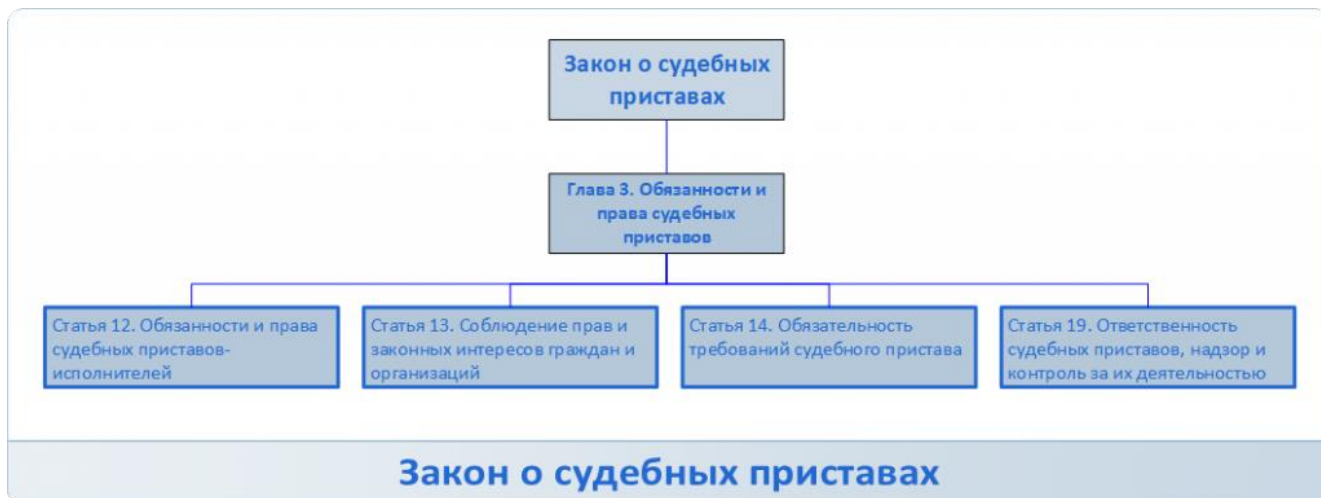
Закон о судебных приставах

Глава 3. Обязанности и права судебных приставов

Статья 12. Обязанности и права судебных приставов-исполнителей

Статья 13. Соблюдение прав и законных интересов граждан и организаций

Статья 14. Обязательность требований судебного пристава

Статья 19. Ответственность судебных приставов, надзор и контроль за их деятельностью

Закон о судебных приставах